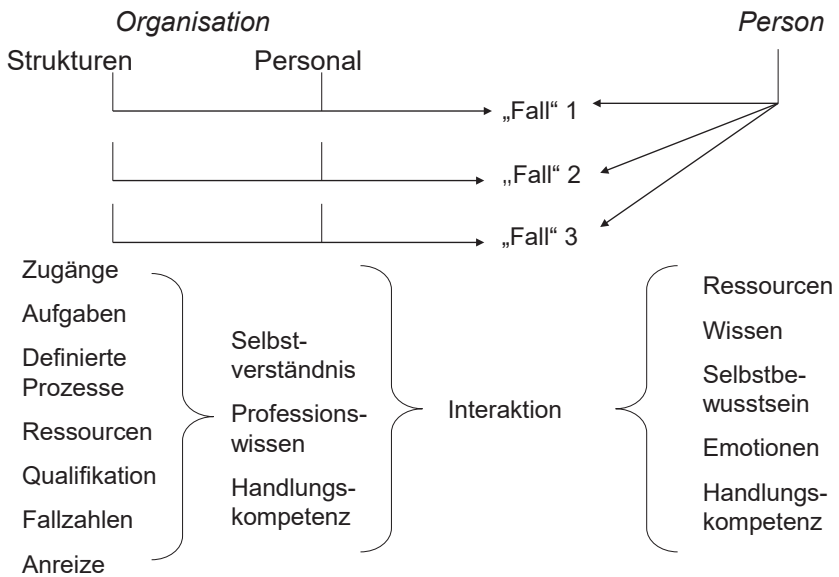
*Organisation*

*Person*

Strukturen

Personal

„Fall“ 1

„Fall“ 2

„Fall“ 3

Zugänge

Aufgaben

Definierte Prozesse

Ressourcen

Qualifikation

Fallzahlen

Anreize

Selbstverständnis

Professionswissen

Handlungskompetenz

Interaktion

Ressourcen

Wissen

Selbstbewusstsein

Emotionen

Handlungskompetenz